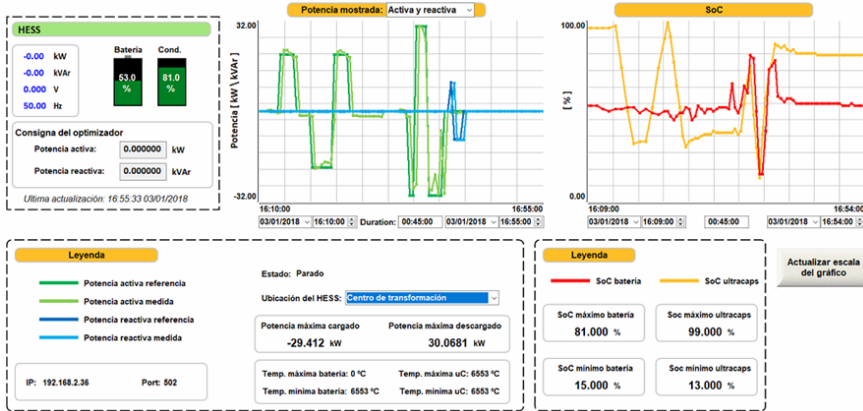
HESS

-0.00 kW
-0.00 kVAr
0.000 V
50.00 Hz

Bateria
53.0 %

Cond.
81.0 %

Consigna del optimizador
Potencia activa: 0.000000 kW
Potencia reactiva: 0.000000 kVAr

Ultima actualización: 16:55:33 03/01/2018

Potencia mostrada: Activa y reactiva

32.00
Potencia [ kW \ kVAr ]
-32.00
16:10:00
16:55:00
03/01/2018 16:10:00 Duration: 00:45:00 03/01/2018 16:55:00

SoC

100.00
[ % ]
0.00
16:09:00
16:54:00
03/01/2018 16:09:00 00:45:00 03/01/2018 16:54:00

Leyenda

Potencia activa referencia
Potencia activa medida
Potencia reactiva referencia
Potencia reactiva medida

Estado: Parado

Ubicación del HESS: Centro de transformación

Potencia máxima cargado
-29.412 kW
Potencia máxima descargado
30.0681 kW

IP: 192.168.2.36
Port: 502

Temp. máxima batería: 0 ºC
Temp. máxima uC: 6553 ºC
Temp. mínima batería: 6553 ºC
Temp. mínima uC: 6553 ºC

Leyenda

SoC batería
SoC ultracaps

SoC máximo batería
81.000 %
Soc máximo ultracaps
99.000 %
SoC mínimo batería
15.000 %
Soc mínimo ultracaps
13.000 %

Actualizar escala del gráfico